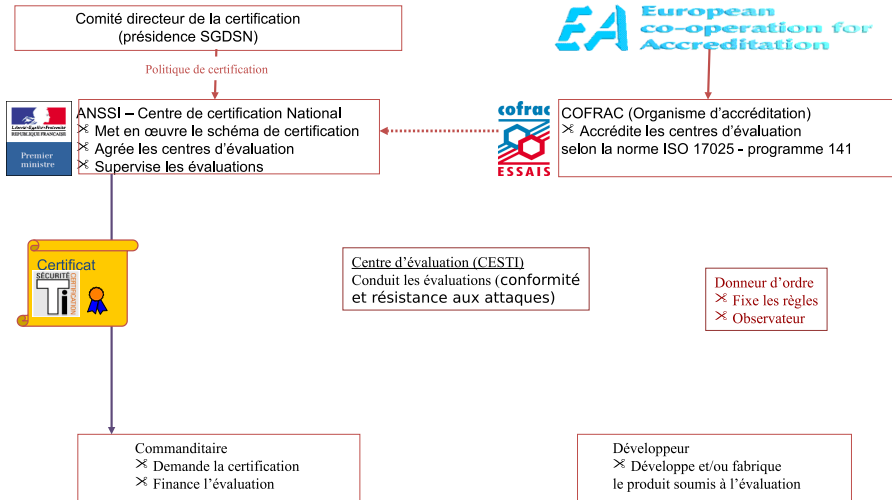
Comité directeur de la certification
(présidence SGDSN)

Politique de certification

European co-operation for Accreditation

Liberté • Égalité • Fraternité
RÉPUBLIQUE FRANÇAISE
Premier ministre

ANSSI – Centre de certification National
✂ Met en œuvre le schéma de certification
✂ Agrée les centres d'évaluation
✂ Supervise les évaluations

cofrac
ESSAIS

COFRAC (Organisme d'accréditation)
✂ Accrédite les centres d'évaluation selon la norme ISO 17025 - programme 141

Certificat
SÉCURITÉ
CERTIFICATION
Ti

Centre d'évaluation (CESTI)
Conduit les évaluations (conformité et résistance aux attaques)

Donneur d'ordre
✂ Fixe les règles
✂ Observateur

Commanditaire
✂ Demande la certification
✂ Finance l'évaluation

Développeur
✂ Développe et/ou fabrique le produit soumis à l'évaluation